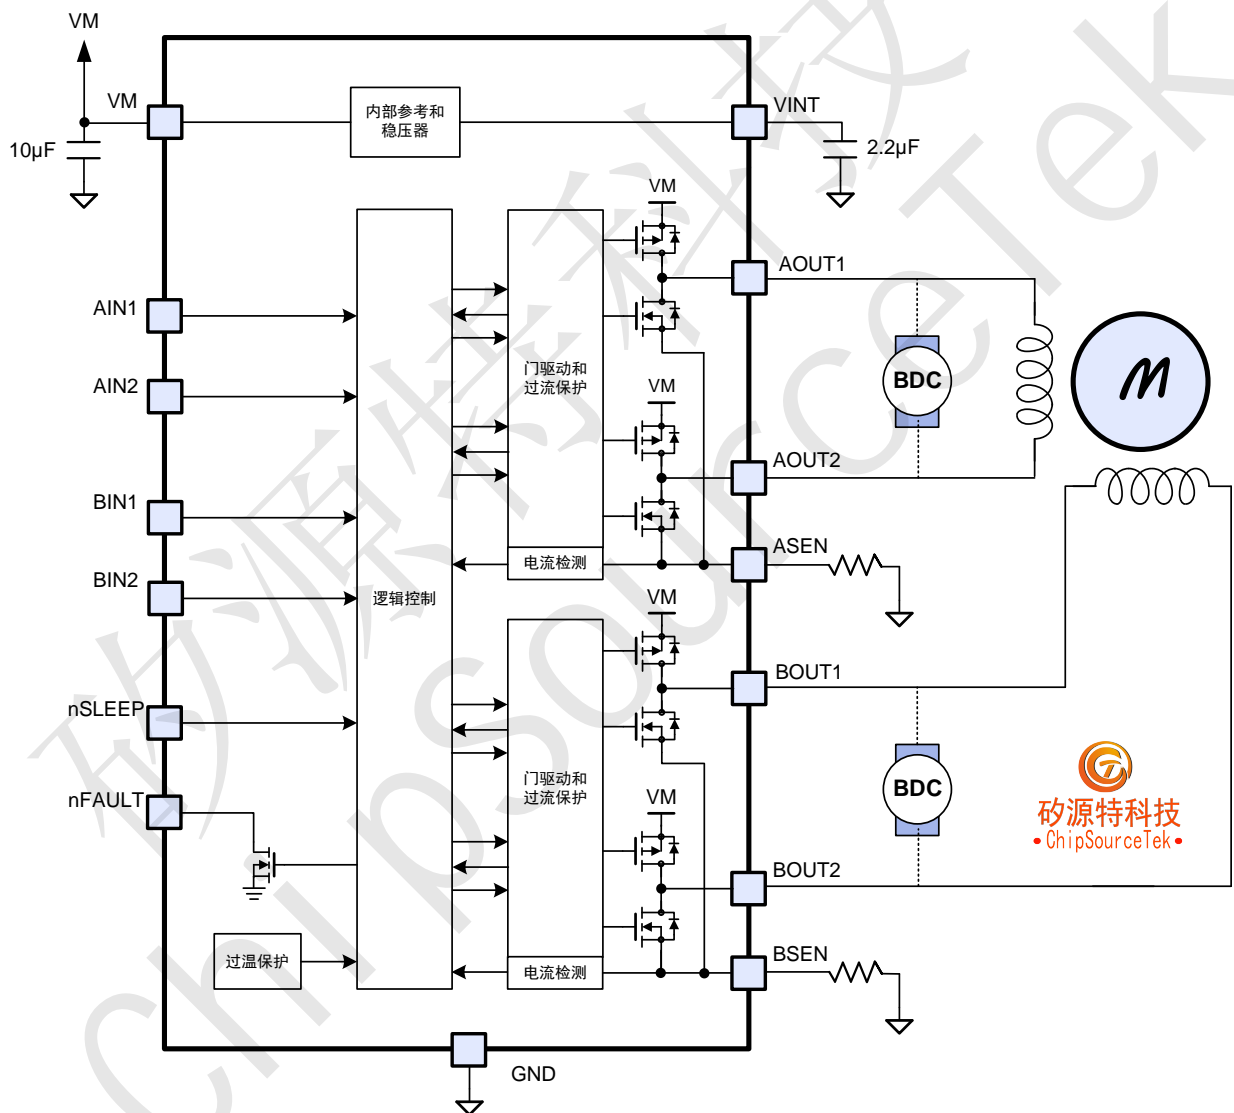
VM
VM
10μF
内部参考和稳压器
VINT
2.2μF
VM
AOUT1
AIN1
AIN2
门驱动和过流保护
VM
BDC
AOUT2
BIN1
ASEN
电流检测
BIN2
逻辑控制
VM
BOUT1
nSLEEP
门驱动和过流保护
VM
BDC
nFAULT
矽源特科技
• ChipSourceTek •
BOUT2
过温保护
BSEN
电流检测
GND